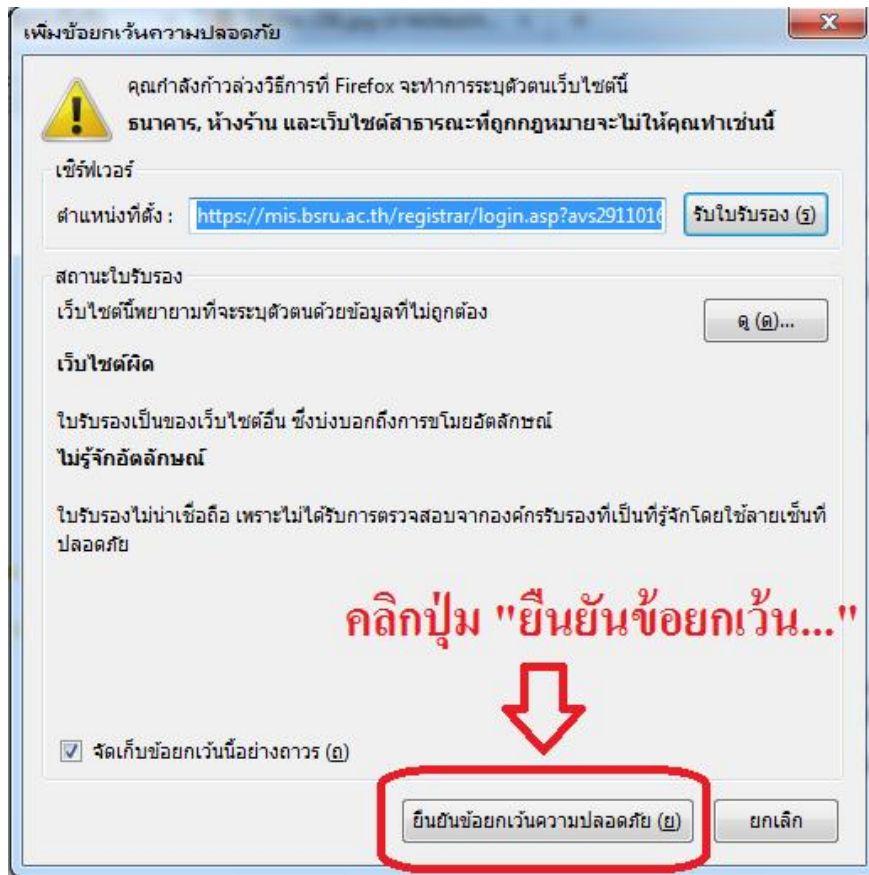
เพิ่มข้อยกเว้นความปลอดภัย

คุณกำลังก้าวล่วงวิธีการที่ Firefox จะทำการระบุตัวตนเว็บไซต์นี้
ธนาคาร, ห้างร้าน และเว็บไซต์สาธารณะที่ถูกกฎหมายจะไม่ให้คุณทำเช่นนี้

เซิร์ฟเวอร์
ตำแหน่งที่ตั้ง : https://mis.bsru.ac.th/registrar/login.asp?avs2911016 รับใบรับรอง (ร)

สถานะใบรับรอง
เว็บไซต์นี้พยายามที่จะระบุตัวตนด้วยข้อมูลที่ไม่ถูกต้อง ดู (ด)...

เว็บไซต์ผิด

ใบรับรองเป็นของเว็บไซต์อื่น ซึ่งบ่งบอกถึงการขโมยอัตลักษณ์

ไม่รู้จักอัตลักษณ์

ใบรับรองไม่น่าเชื่อถือ เพราะไม่ได้รับการตรวจสอบจากองค์กรรับรองที่เป็นที่รู้จักโดยใช้ลายเซ็นที่ปลอดภัย

คลิกปุ่ม "ยืนยันข้อยกเว้น..."

จัดเก็บข้อยกเว้นนี้อย่างถาวร (ถ)

ยืนยันข้อยกเว้นความปลอดภัย (ย) ยกเลิก